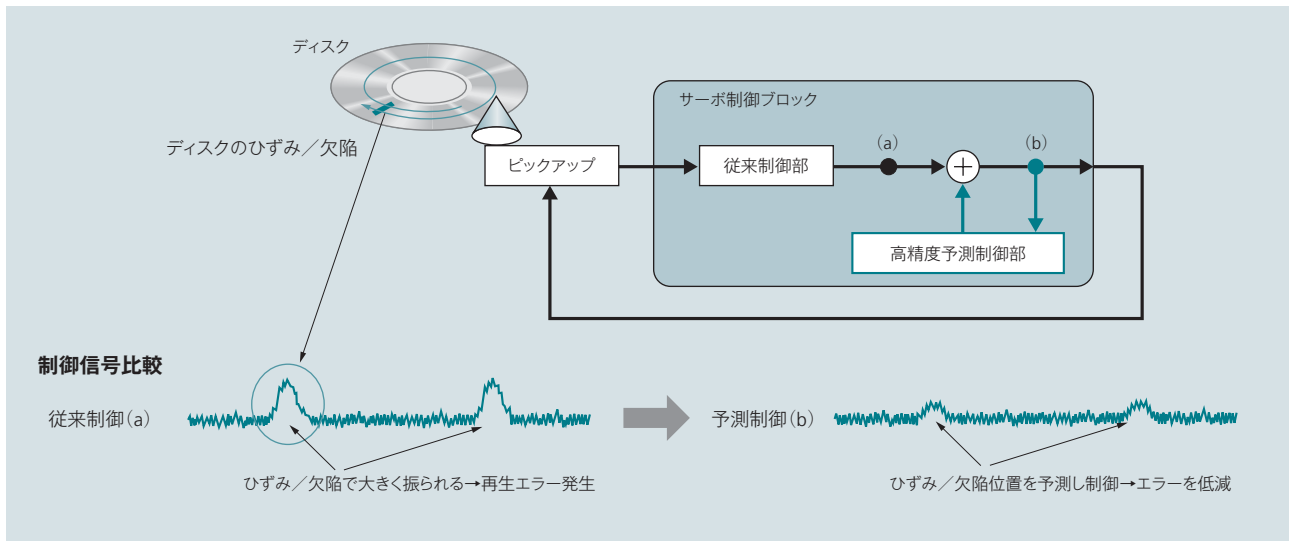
ディスク

ディスクのひずみ／欠陥

サーボ制御ブロック

ピックアップ

従来制御部

(a)

(b)

高精度予測制御部

制御信号比較

従来制御(a)

予測制御(b)

ひずみ／欠陥で大きく振られる→再生エラー発生

ひずみ／欠陥位置を予測し制御→エラーを低減